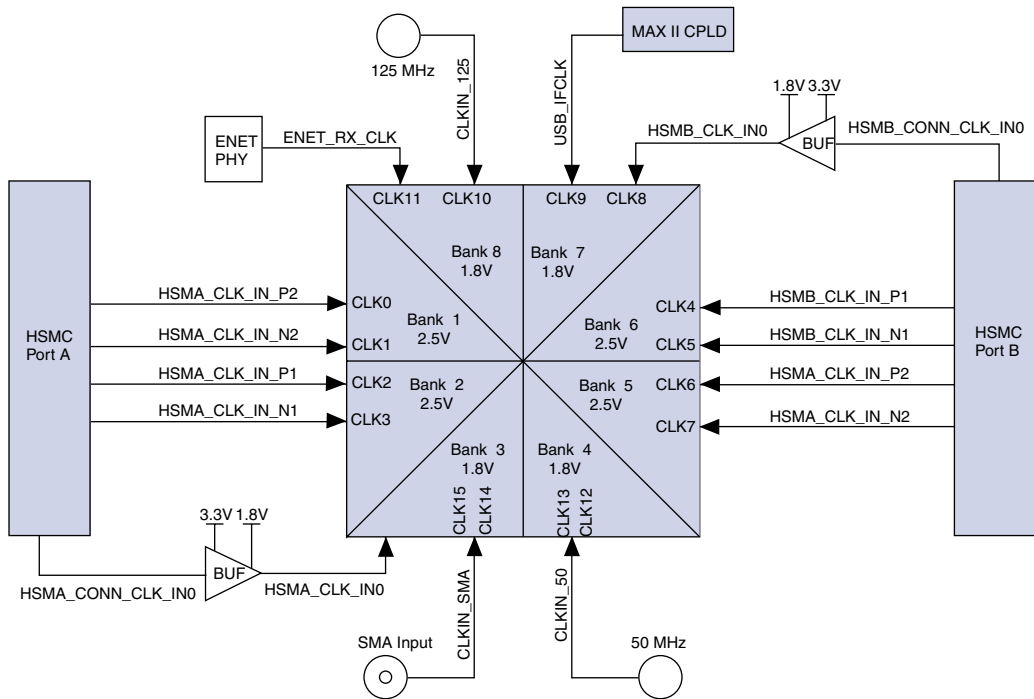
125 MHz

CLKIN_125

MAX II CPLD

USB_IFCLK

1.8V 3.3V

HSMB_CLK_IN0

BUF

HSMB_CONN_CLK_IN0

ENET PHY

ENET_RX_CLK

CLK11 CLK10 CLK9 CLK8

Bank 8 1.8V

Bank 7 1.8V

HSMC Port A

HSMA_CLK_IN_P2

CLK0

HSMA_CLK_IN_N2

CLK1

Bank 1 2.5V

Bank 6 2.5V

CLK4

HSMB_CLK_IN_P1

CLK5

HSMB_CLK_IN_N1

HSMC Port B

HSMA_CLK_IN_P1

CLK2

Bank 2 2.5V

Bank 5 2.5V

CLK6

HSMA_CLK_IN_P2

HSMA_CLK_IN_N1

CLK3

CLK7

HSMA_CLK_IN_N2

Bank 3 1.8V

Bank 4 1.8V

CLK15 CLK14 CLK13 CLK12

3.3V 1.8V

BUF

HSMA_CONN_CLK_IN0

HSMA_CLK_IN0

CLKIN_SMA

CLKIN_50

SMA Input

50 MHz